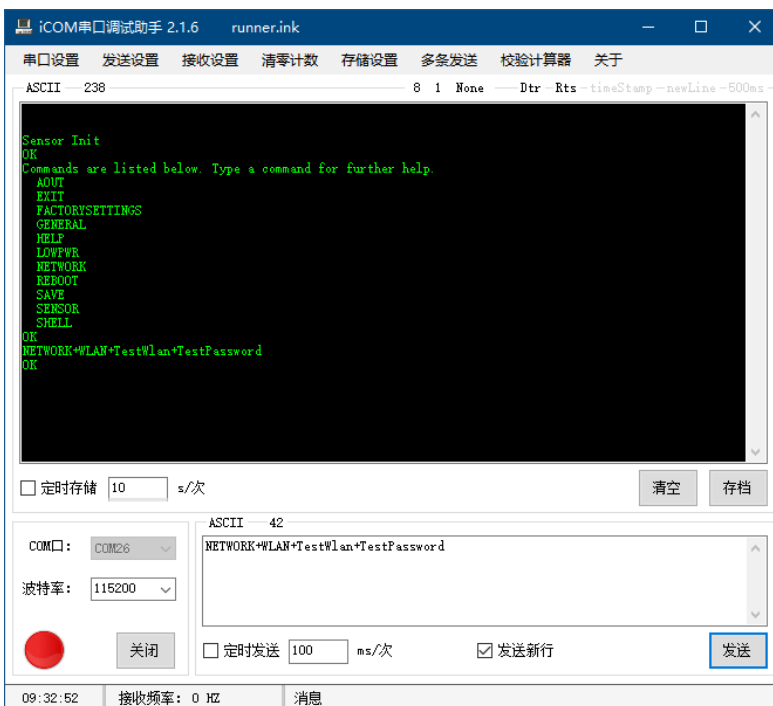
iCOM串口调试助手 2.1.6 runner.ink

串口设置 发送设置 接收设置 清零计数 存储设置 多条发送 校验计算器 关于

ASCII 238 8 1 None Dtr Rts timeStamp newLine 500ms

Sensor Init
OK
Commands are listed below. Type a command for further help.
AOUT
EXIT
FACTORYSETTINGS
GENERAL
HELP
LOWPWR
NETWORK
REBOOT
SAVE
SENSOR
SHELL
OK
NETWORK+WLAN+TestWlan+TestPassword
OK

定时存储 10 s/次 清空 存档

COM口: COM26
波特率: 115200
关闭

ASCII 42
NETWORK+WLAN+TestWlan+TestPassword

定时发送 100 ms/次 发送新行 发送

09:32:52 接收频率: 0 HZ 消息